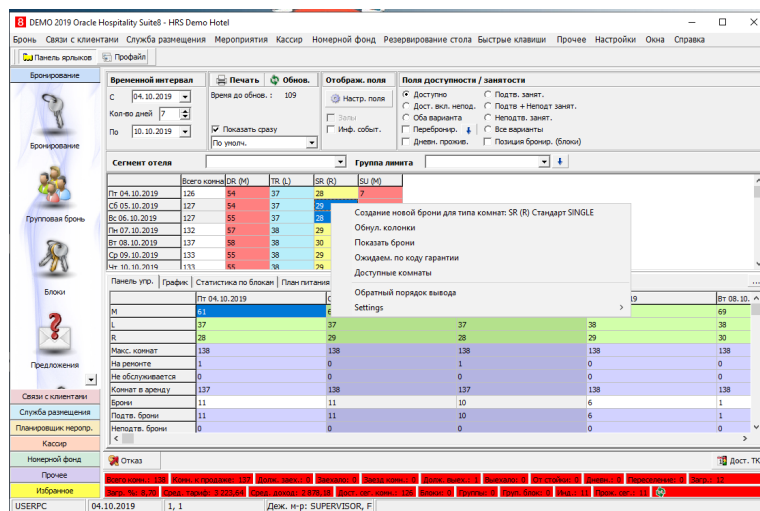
8 DEMO 2019 Oracle Hospitality Suite8 - HRS Demo Hotel

Бронь Связи с клиентами Служба размещения Мероприятия Кассир Номерной фонд Резервирование стола Быстрые клавиши Прочее Настройки Окна Справка

Панель ярлыков Профайл

Бронирование

Бронирование

Групповая бронь

Блоки

Предложения

Временной интервал

С 04.10.2019

Кол-во дней 7

По 10.10.2019

Печать Обнов.

Время до обнов. : 109

Показать сразу

По умолч.

Отображ. поля

Настр. поля

Залы

Инф. событ.

Поля доступности / занятости

Доступно

Дост. вкл. непод.

Оба варианта

Перебронир.

Дневн. прожив.

Подтв. занят.

Подтв + Неподт занят.

Неподтв. занят.

Все варианты

Позиция бронир. (блоки)

Сегмент отеля

Группа лимита

| | Всего комна | DR (M) | TR (L) | SR (R) | SU (M) |
|---|---|---|---|---|---|
| Пт 04.10.2019 | 126 | 54 | 37 | 28 | 7 |
| Сб 05.10.2019 | 127 | 54 | 37 | 29 | |
| Вс 06.10.2019 | 127 | 55 | 37 | 28 | |
| Пн 07.10.2019 | 132 | 57 | 38 | 29 | |
| Вт 08.10.2019 | 137 | 58 | 38 | 30 | |
| Ср 09.10.2019 | 133 | 55 | 38 | 29 | |
| Чт 10.10.2019 | 133 | 55 | 38 | 29 | |

Создание новой брони для типа комнат: SR (R) Стандарт SINGLE
Обнул. колонки
Показать брони
Ожидаем. по коду гарантии
Доступные комнаты
Обратный порядок вывода
Settings

Панель упр. График Статистика по блокам План питания

| | Пт 04.10.2019 | | | 19 | Вт 08.10. |
|---|---|---|---|---|---|
| M | 61 | 6 | | | 69 |
| L | 37 | 37 | 37 | 38 | 38 |
| R | 28 | 29 | 28 | 29 | 30 |
| Макс. комнат | 138 | 138 | 138 | 138 | 138 |
| На ремонте | 1 | 0 | 1 | 0 | 0 |
| Не обслуживается | 0 | 0 | 0 | 0 | 0 |
| Комнат в аренду | 137 | 138 | 137 | 138 | 138 |
| Брони | 11 | 11 | 10 | 6 | 1 |
| Подтв. брони | 11 | 11 | 10 | 6 | 1 |
| Неподтв. брони | 0 | 0 | 0 | 0 | 0 |

Отказ

Дост. TK

Связи с клиентами

Служба размещения

Планировщик меропр.

Кассир

Номерной фонд

Прочее

Избранное

Всего комн.: 138 Комн. к продаже: 137 Долж. заез.: 0 Заехало: 0 Заезд комн.: 0 Долж. выех.: 1 Выехало: 0 От стойки: 0 Дневн.: 0 Переселение: 0 Загр.: 12

Загр. % : 8,76 Сред. тариф: 3 323,64 Сред. доход: 2 878,18 Дост. сег. комн.: 126 Блоки: 0 Группы: 0 Груп. блок: 0 Инд.: 11 Прож. сег.: 11

USERPC 04.10.2019 1, 1 Деж. м-р: SUPERVISOR, F